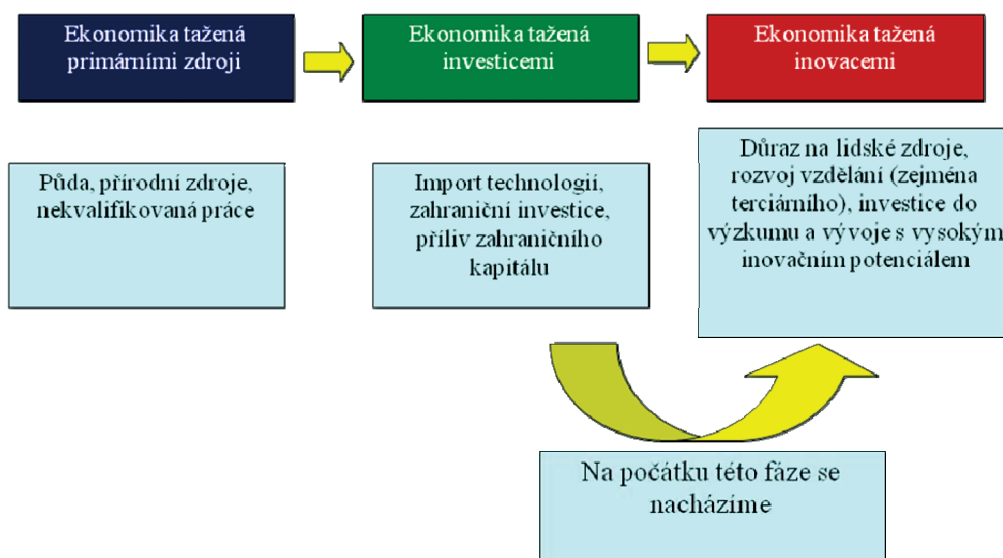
Ekonomika tažená primárními zdroji

Ekonomika tažená investicemi

Ekonomika tažená inovacemi

Půda, přírodní zdroje, nekvalifikovaná práce

Import technologií, zahraniční investice, příliv zahraničního kapitálu

Důraz na lidské zdroje, rozvoj vzdělání (zejména terciárního), investice do výzkumu a vývoje s vysokým inovačním potenciálem

Na počátku této fáze se nacházíme